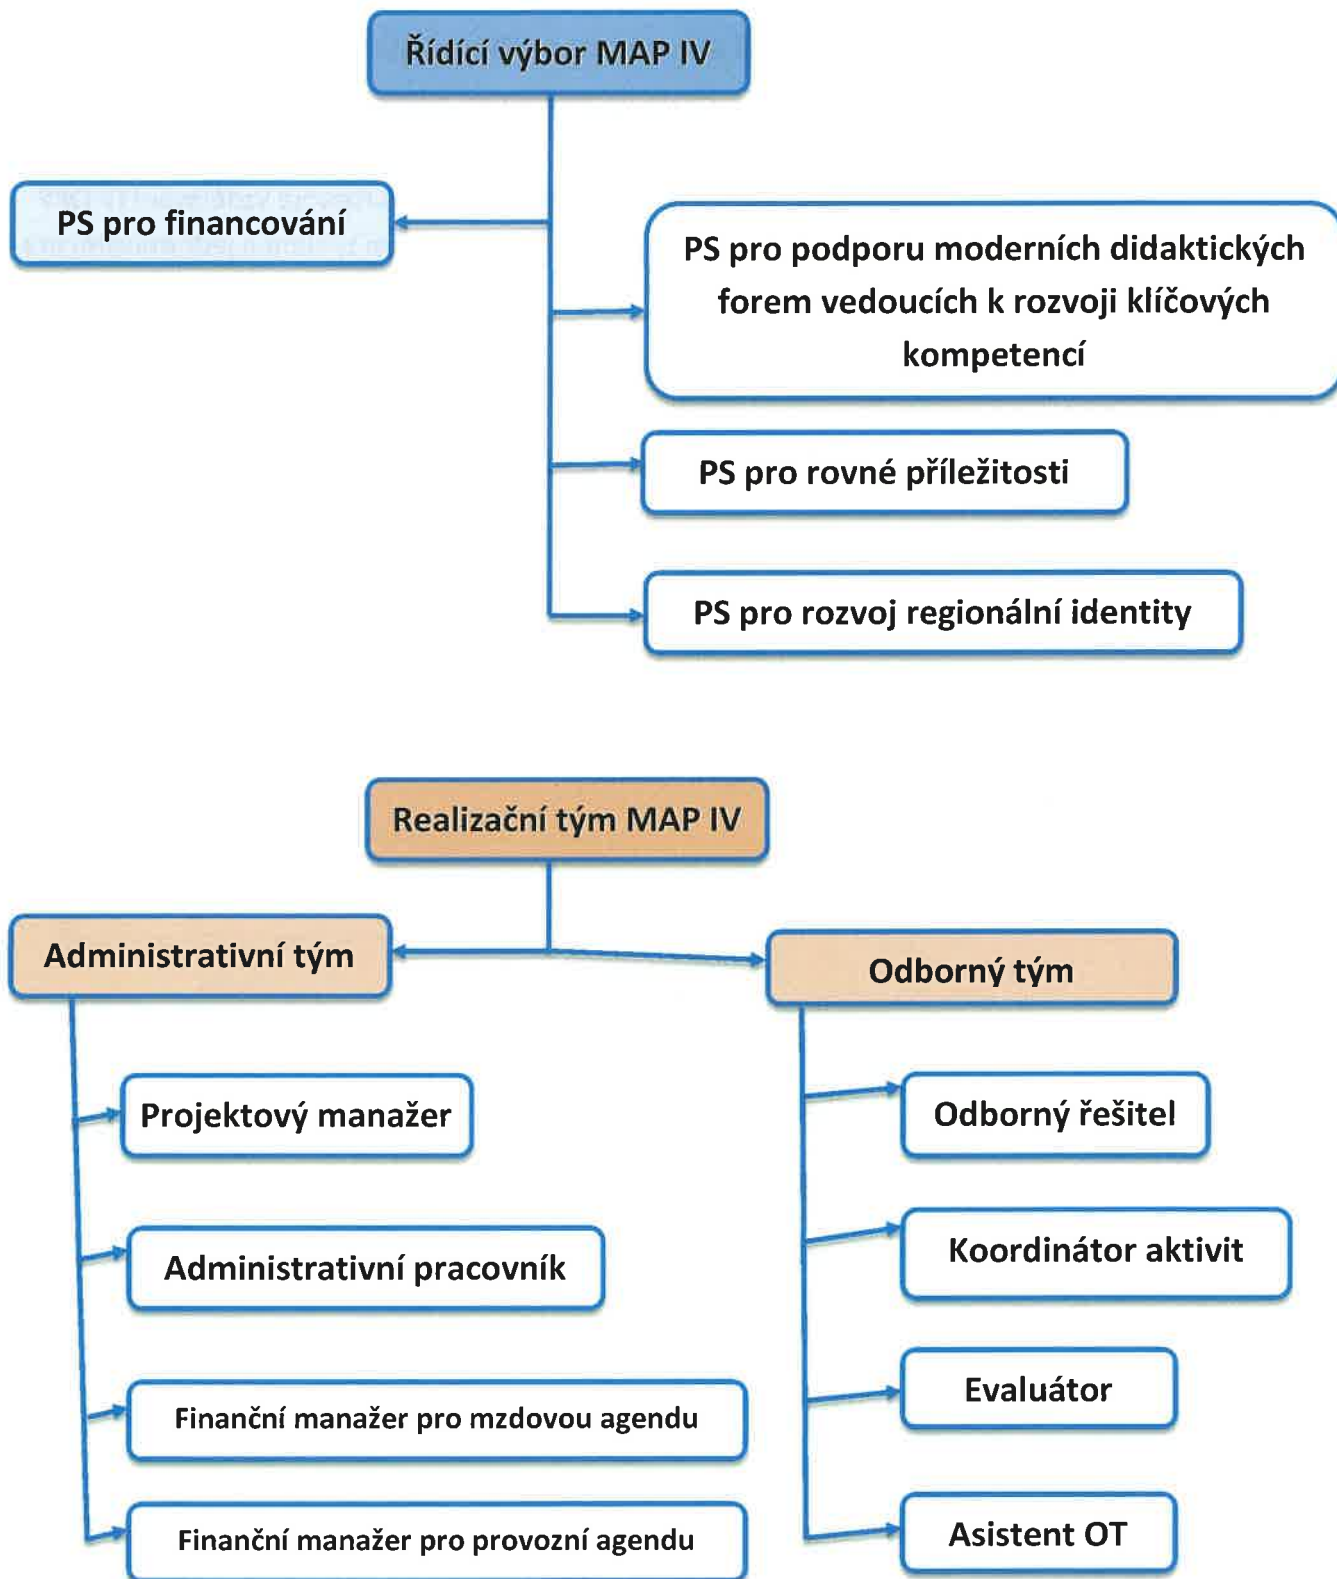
Řídící výbor MAP IV

PS pro financování

PS pro podporu moderních didaktických forem vedoucích k rozvoji klíčových kompetencí

PS pro rovné příležitosti

PS pro rozvoj regionální identity

Realizační tým MAP IV

Administrativní tým

Odborný tým

Projektový manažer

Administrativní pracovník

Finanční manažer pro mzdovou agendu

Finanční manažer pro provozní agendu

Odborný řešitel

Koordinátor aktivit

Evaluátor

Asistent OT